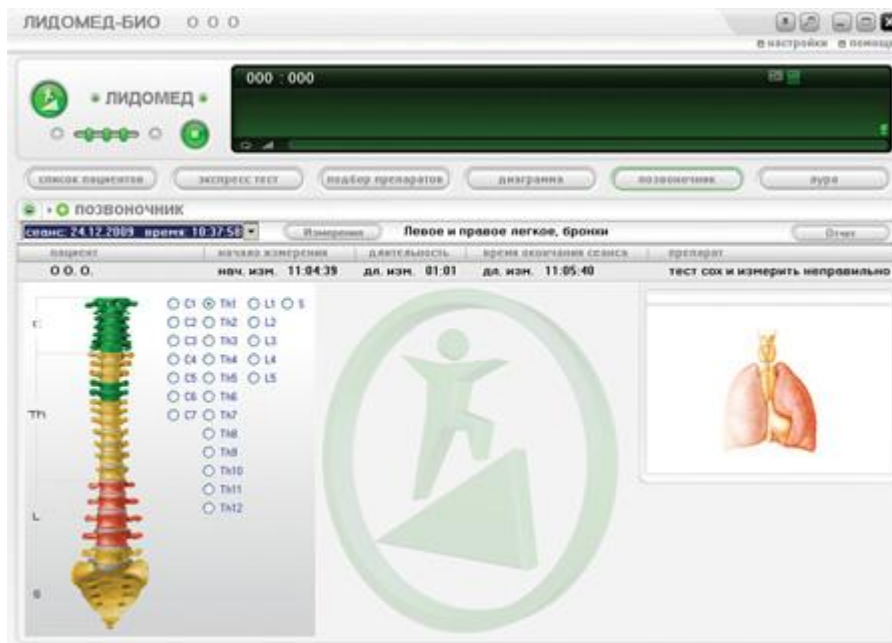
ЛИДОМЕД-БИО О О О

настройки помощ

ЛИДОМЕД

000 : 000

список пациентов | экспресс тест | подбор препаратов | диаграмма | позвоночник | аура

ПОЗВОНОЧНИК

сеанс: 24.12.2009 время: 10:37:58

Измерения

Левое и правое легкое, бронхи

Отчет

| пациент | начало измерения | длительность | время окончания сеанса | препарат |
|---|---|---|---|---|
| О О. О. | нач. изм. 11:04:39 | дл. изм. 01:01 | дл. изм. 11:05:40 | тест сох и измерить неправильно |

C

Th

L

S

C1 Th1 L1 S
C2 Th2 L2
C3 Th3 L3
C4 Th4 L4
C5 Th5 L5
C6 Th6
C7 Th7
Th8
Th9
Th10
Th11
Th12